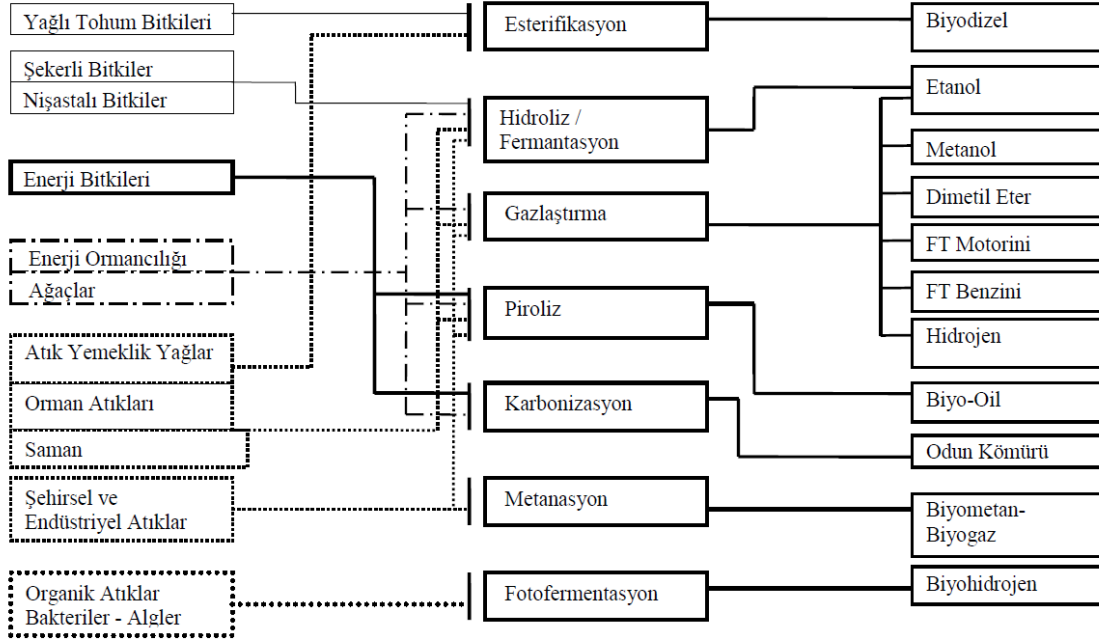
Yağlı Tohum Bitkileri

Şekerli Bitkiler

Nişastalı Bitkiler

Enerji Bitkileri

Enerji Ormancılığı

Ağaçlar

Atık Yemeklik Yağlar

Orman Atıkları

Saman

Şehirsel ve Endüstriyel Atıklar

Organik Atıklar Bakteriler - Algler

Esterifikasyon

Hidroliz / Fermantasyon

Gazlaştırma

Piroliz

Karbonizasyon

Metanasyon

Fotofermentasyon

Biyodizel

Etanol

Metanol

Dimetil Eter

FT Motorini

FT Benzini

Hidrojen

Biyo-Oil

Odun Kömürü

Biyometan-Biyogaz

Biyohidrojen